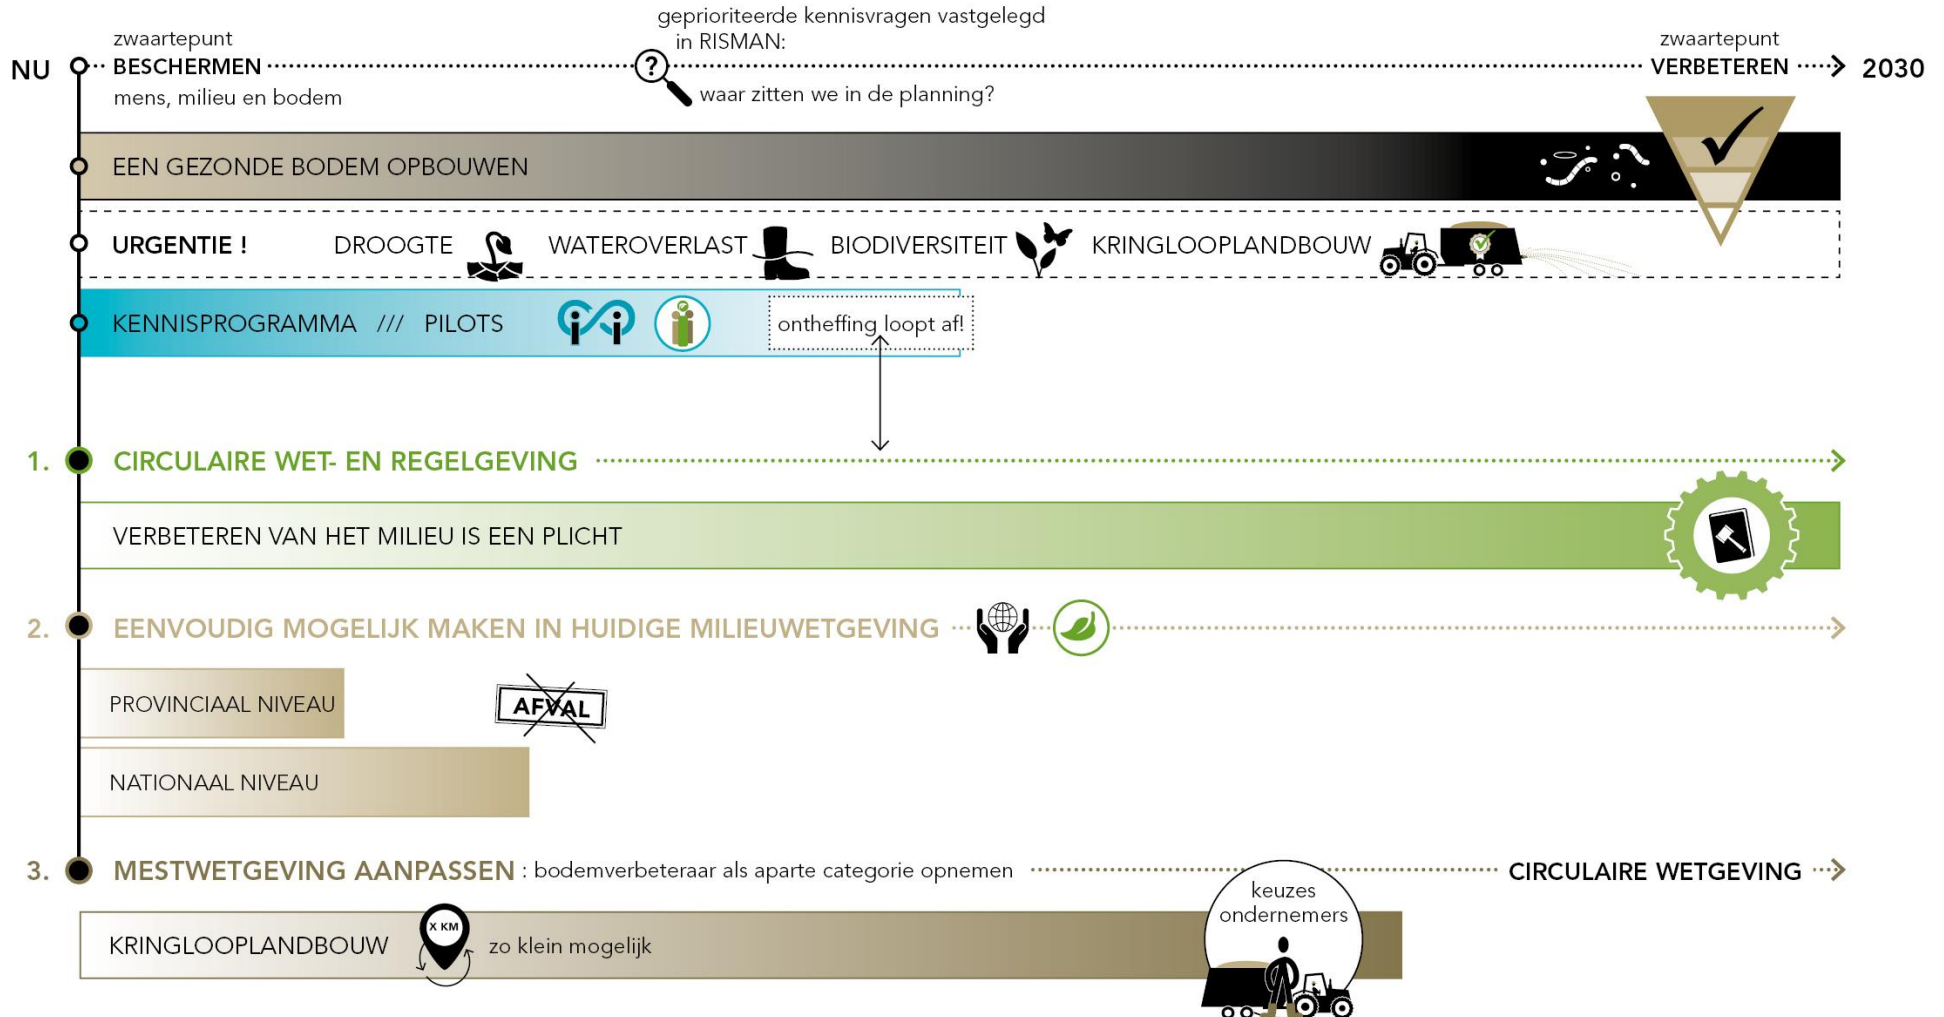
NU

zwaartepunt
BESCHERMEN
mens, milieu en bodem

geprioriteerde kennisvragen vastgelegd in RISMAN:
waar zitten we in de planning?

zwaartepunt
VERBETEREN

2030

EEN GEZONDE BODEM OPBOUWEN

URGENTIE ! DROOGTE WATEROVERLAST BIODIVERSITEIT KRINGLOOPLANDBOUW

KENNISPROGRAMMA /// PILOTS

onthefing loopt af!

1. CIRCULAIRE WET- EN REGELGEVING

VERBETEREN VAN HET MILIEU IS EEN PLICHT

2. EENVOUDIG MOGELIJK MAKEN IN HUIDIGE MILIEUWETGEVING

PROVINCIAAL NIVEAU

AFVAL

NATIONAAL NIVEAU

3. MESTWETGEVING AANPASSEN : bodemverbeteraar als aparte categorie opnemen

CIRCULAIRE WETGEVING

KRINGLOOPLANDBOUW

X KM

zo klein mogelijk

keuzes ondernemers